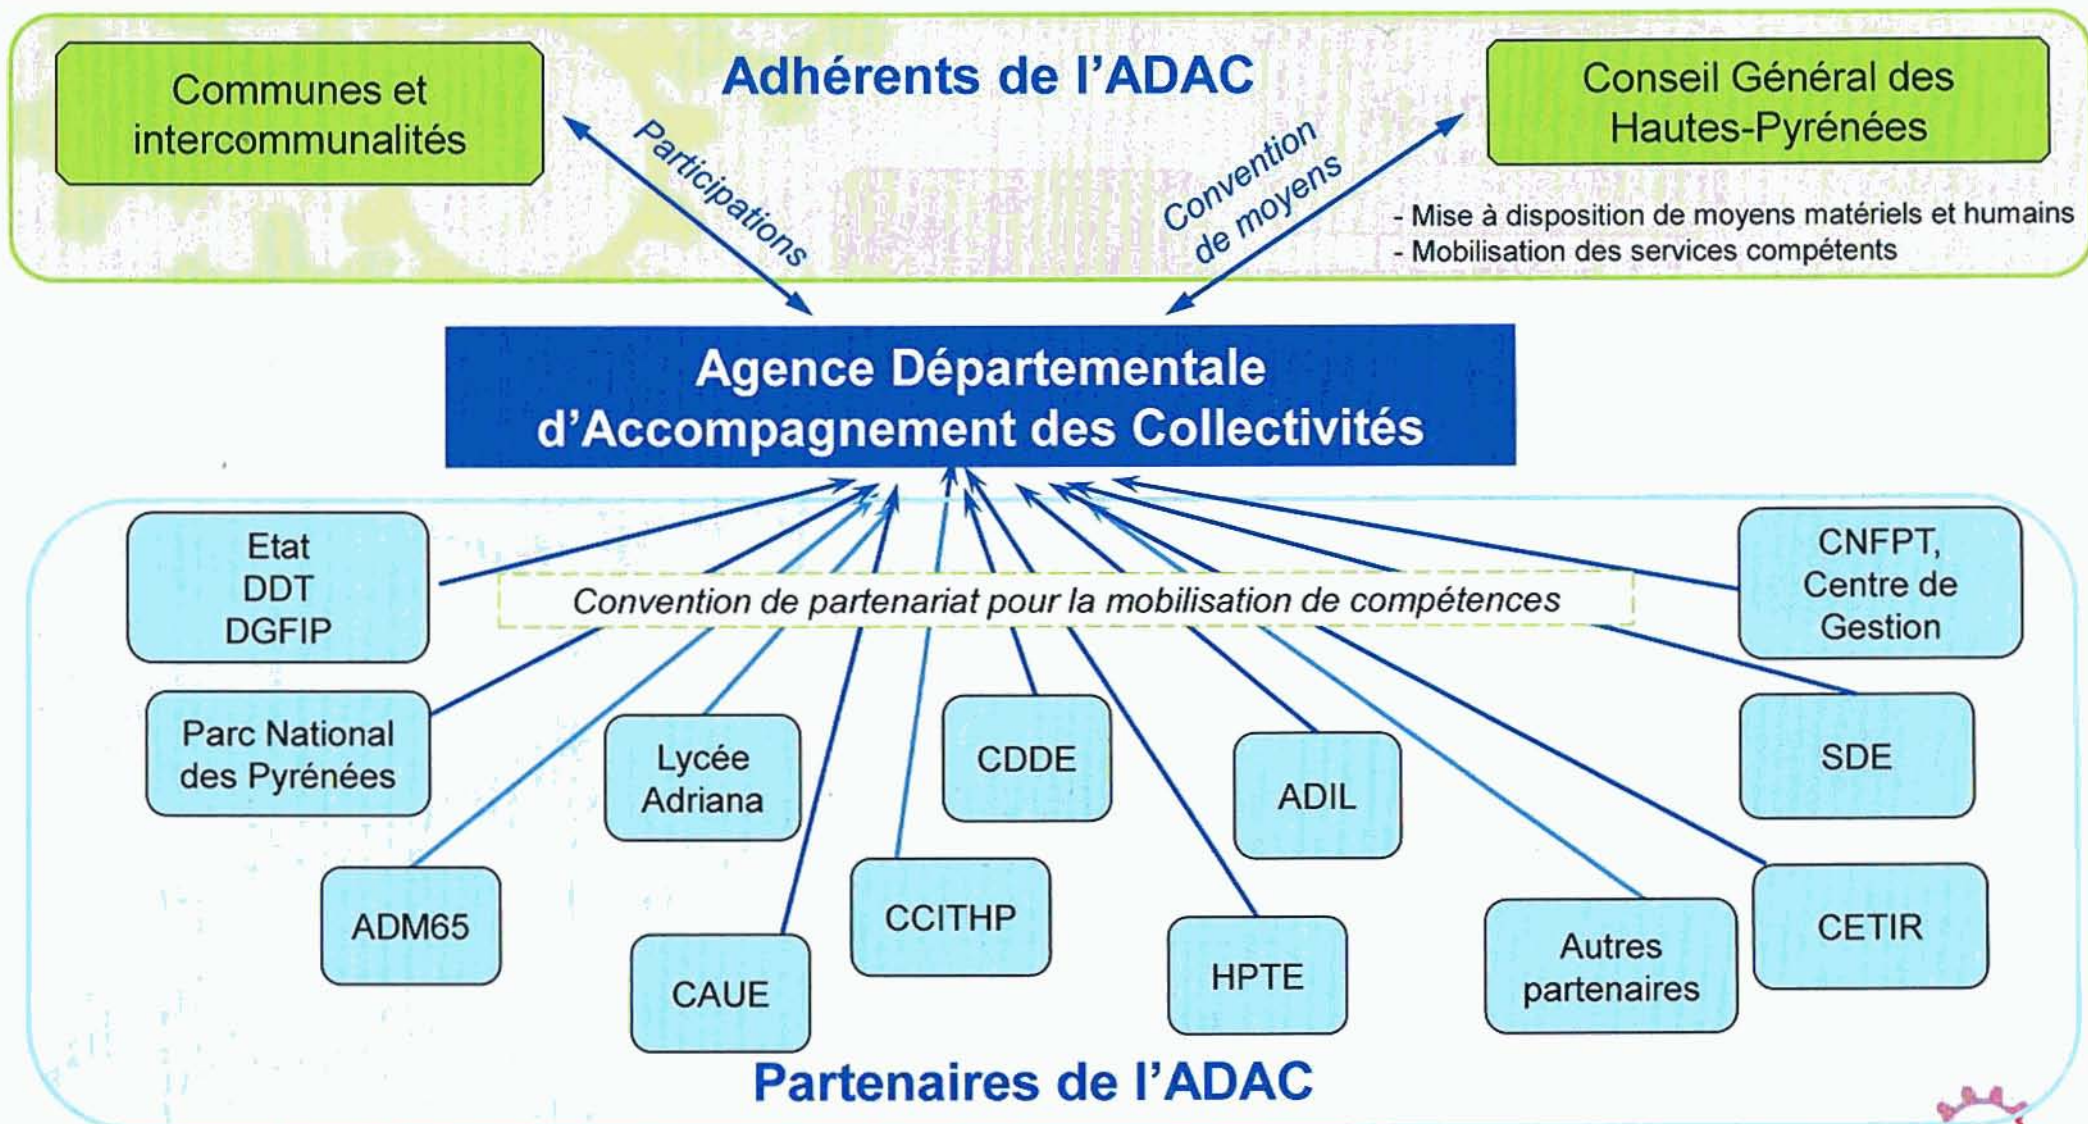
Communes et intercommunalités

Adhérents de l'ADAC

Conseil Général des Hautes-Pyrénées

Participations

Convention de moyens

- Mise à disposition de moyens matériels et humains
- Mobilisation des services compétents

Agence Départementale d'Accompagnement des Collectivités

Etat
DDT
DGFIP

Convention de partenariat pour la mobilisation de compétences

CNFPT, Centre de Gestion

Parc National des Pyrénées

Lycée Adriana

CDDE

ADIL

SDE

ADM65

CCITHP

CAUE

HPTE

Autres partenaires

CETIR

Partenaires de l'ADAC